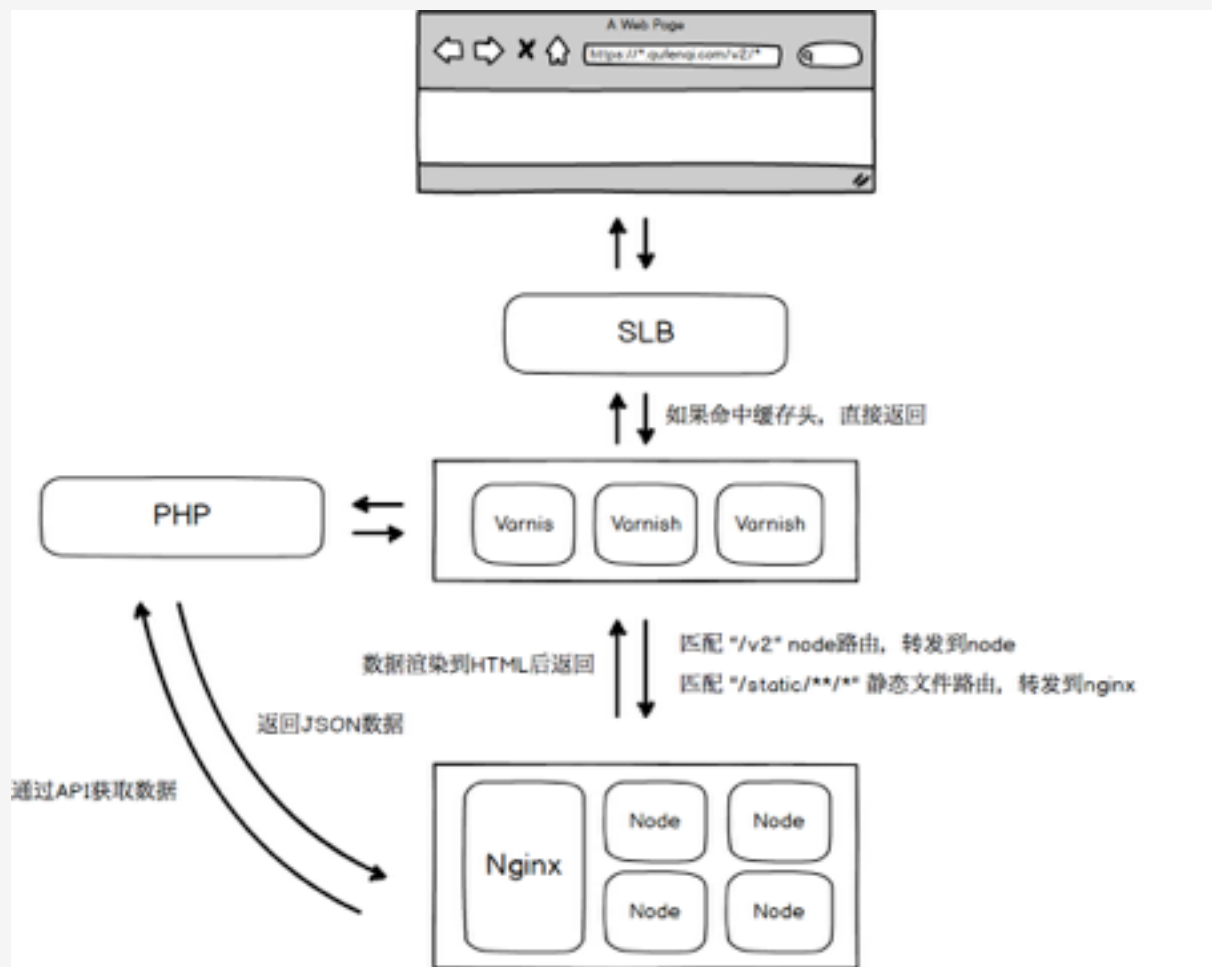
A Web Page

https://*.qufenqi.com/v2/*

SLB

如果命中缓存头，直接返回

PHP

Varnis

Varnish

Varnish

数据渲染到HTML后返回

匹配 "/v2" node路由，转发到node

匹配 "/static/**/*" 静态文件路由，转发到nginx

返回JSON数据

通过API获取数据

Nginx

Node

Node

Node

Node